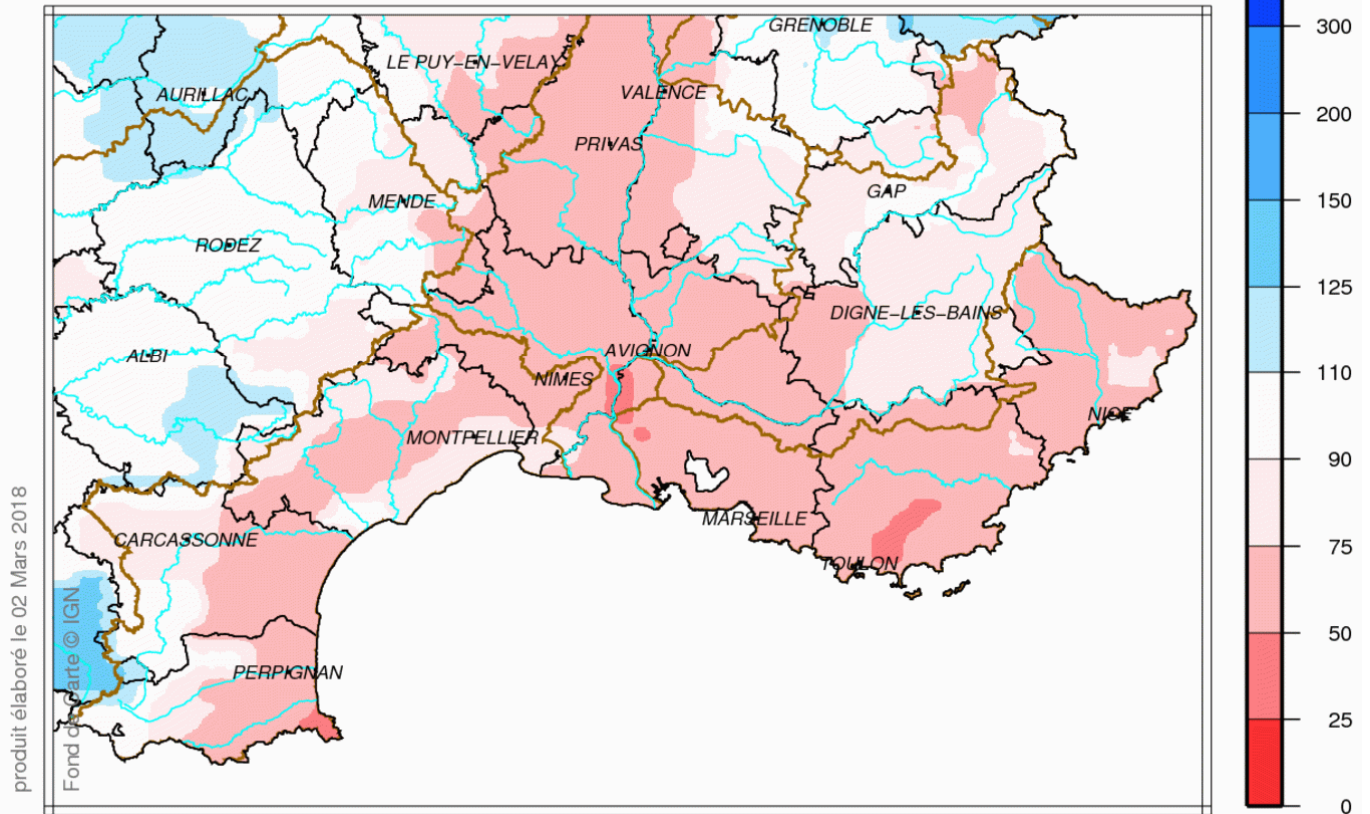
GRENOBLE
LE PUY-EN-VELAY
AURILLAC
VALENCE
PRIVAS
GAP
MENDE
RODEZ
DIGNE-LES-BAINS
ALBI
AVIGNON
NIMES
NICE
MONTPELLIER
MARSEILLE
CARCASSONNE
TOULON
PERPIGNAN

300
200
150
125
110
90
75
50
25
0

produit élaboré le 02 Mars 2018
Fond de Carte © IGN